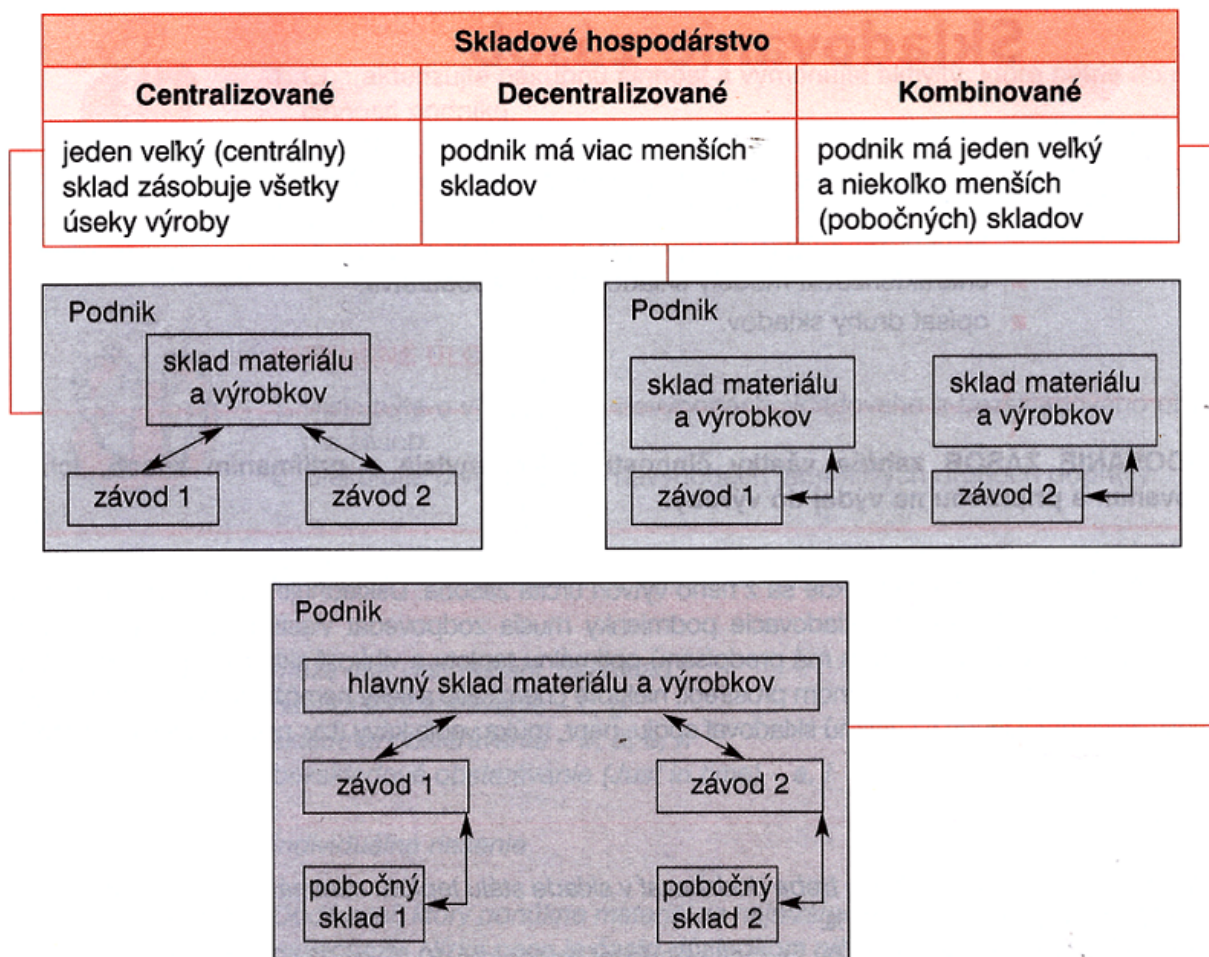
| Skladové hospodárstvo | | |
|---|---|---|
| Centralizované | Decentralizované | Kombinované |
| jeden veľký (centrálny) sklad zásobuje všetky úseky výroby | podnik má viac menších skladov | podnik má jeden veľký a niekoľko menších (pobočných) skladov |

Podnik
sklad materiálu a výrobkov
závod 1
závod 2

Podnik
sklad materiálu a výrobkov
sklad materiálu a výrobkov
závod 1
závod 2

Podnik
hlavný sklad materiálu a výrobkov
závod 1
závod 2
pobočný sklad 1
pobočný sklad 2